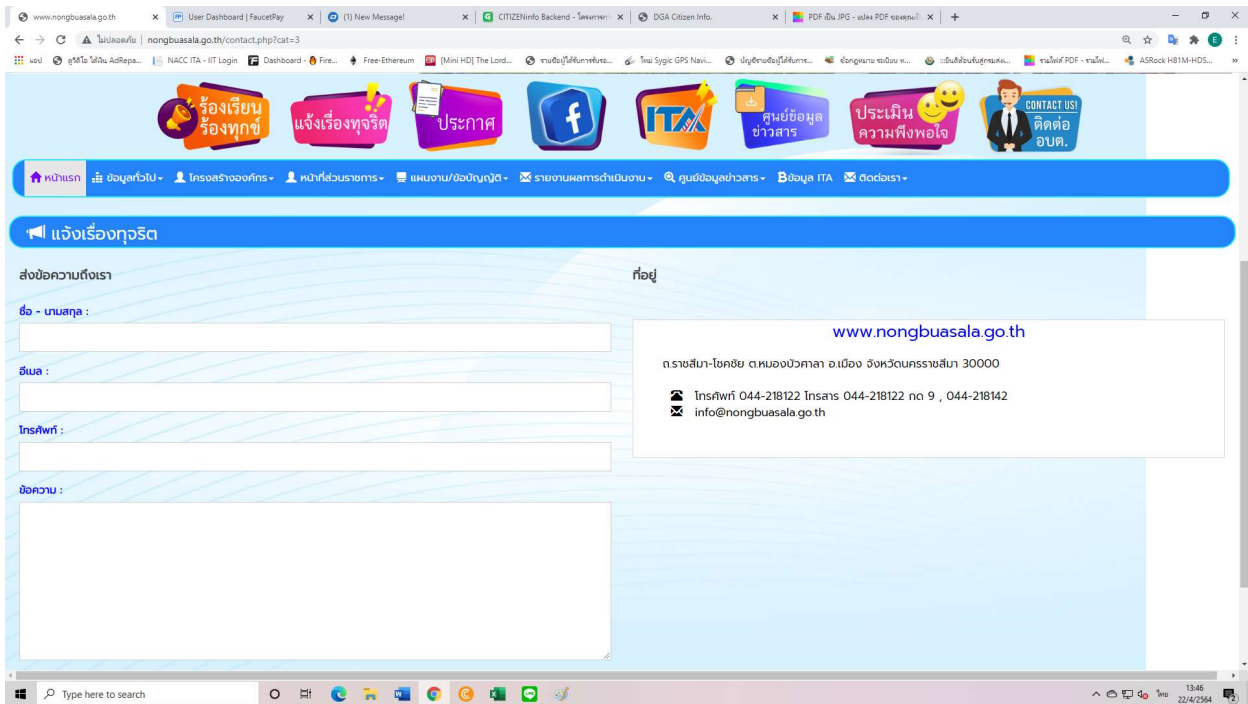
www.nongbuasala.go.th | User Dashboard | FaucetPay | (1) New Message! | CITIZENinfo Backend - โครงการ | DGA Citizen Info. | PDF เป็น JPG - แปลง PDF ของคุณเป็น | +

ไม่ปลอดภัย | nongbuasala.go.th/contact.php?cat=3

แอป | ยูทิลิโอ ได้เงิน AdRepa... | NACC ITA - IIT Login | Dashboard - Fire... | Free-Ethereum | [Mini HD] The Lord... | รายชื่อผู้ได้รับการรับรอ... | ใหม่ Sygic GPS Navi... | บัญชีรายชื่อผู้ได้รับการ... | ข้อกฎหมาย ระเบียบ ห... | ::ยินดีต้อนรับสู่กรมส่งเ... | รวมไฟล์ PDF - รวมไฟ... | ASRock H81M-HDS...

ร้องเรียน ร้องทุกข์
แจ้งเรื่องทุจริต
ประกาศ
ITA
ศูนย์ข้อมูลข่าวสาร
ประเมินความพึงพอใจ
CONTACT US! ติดต่อ อบต.

หน้าแรก | ข้อมูลทั่วไป | โครงสร้างองค์กร | หน้าที่ส่วนราชการ | แผนงาน/ข้อบัญญัติ | รายงานผลการดำเนินงาน | ศูนย์ข้อมูลข่าวสาร | ข้อมูล ITA | ติดต่อเรา

แจ้งเรื่องทุจริต

ส่งข้อความถึงเรา

ชื่อ - นามสกุล :

อีเมล :

โทรศัพท์ :

ข้อความ :

ที่อยู่

www.nongbuasala.go.th

ถ.ราชสีมา-โชคชัย ต.หนองบัวศาลา อ.เมือง จังหวัดนครราชสีมา 30000

โทรศัพท์ 044-218122 โทรสาร 044-218122 กด 9 , 044-218142
info@nongbuasala.go.th

Type here to search

ไทย 13:46 22/4/2564